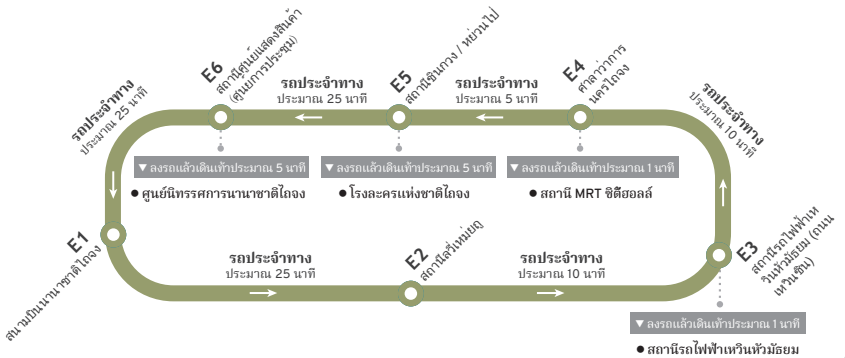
E6
สถานีศูนย์แสดงสินค้า (ศูนย์การประชุม)

E5
สถานีชินการ / หย่วนไป

E4
ศาลาว่าการนครไถจง

รถประจำทาง
ประมาณ 25 นาที

รถประจำทาง
ประมาณ 5 นาที

รถประจำทาง
ประมาณ 25 นาที

รถประจำทาง
ประมาณ 10 นาที

▼ ลงรถแล้วเดินเท้าประมาณ 5 นาที
● ศูนย์นิทรรศการนานาชาติไถจง

▼ ลงรถแล้วเดินเท้าประมาณ 5 นาที
● โรงละครแห่งชาติไถจง

▼ ลงรถแล้วเดินเท้าประมาณ 1 นาที
● สถานี MRT ซิตี้ฮอลล์

E1
สนามบินนานาชาติไถจง

รถประจำทาง
ประมาณ 25 นาที

E2
สถานีสี่เหม่ยญ

รถประจำทาง
ประมาณ 10 นาที

E3
สถานีรถไฟฟ้าเหวินหัวมัธยม (ถนนเหวินซิน)

▼ ลงรถแล้วเดินเท้าประมาณ 1 นาที
● สถานีรถไฟฟ้าเหวินหัวมัธยม